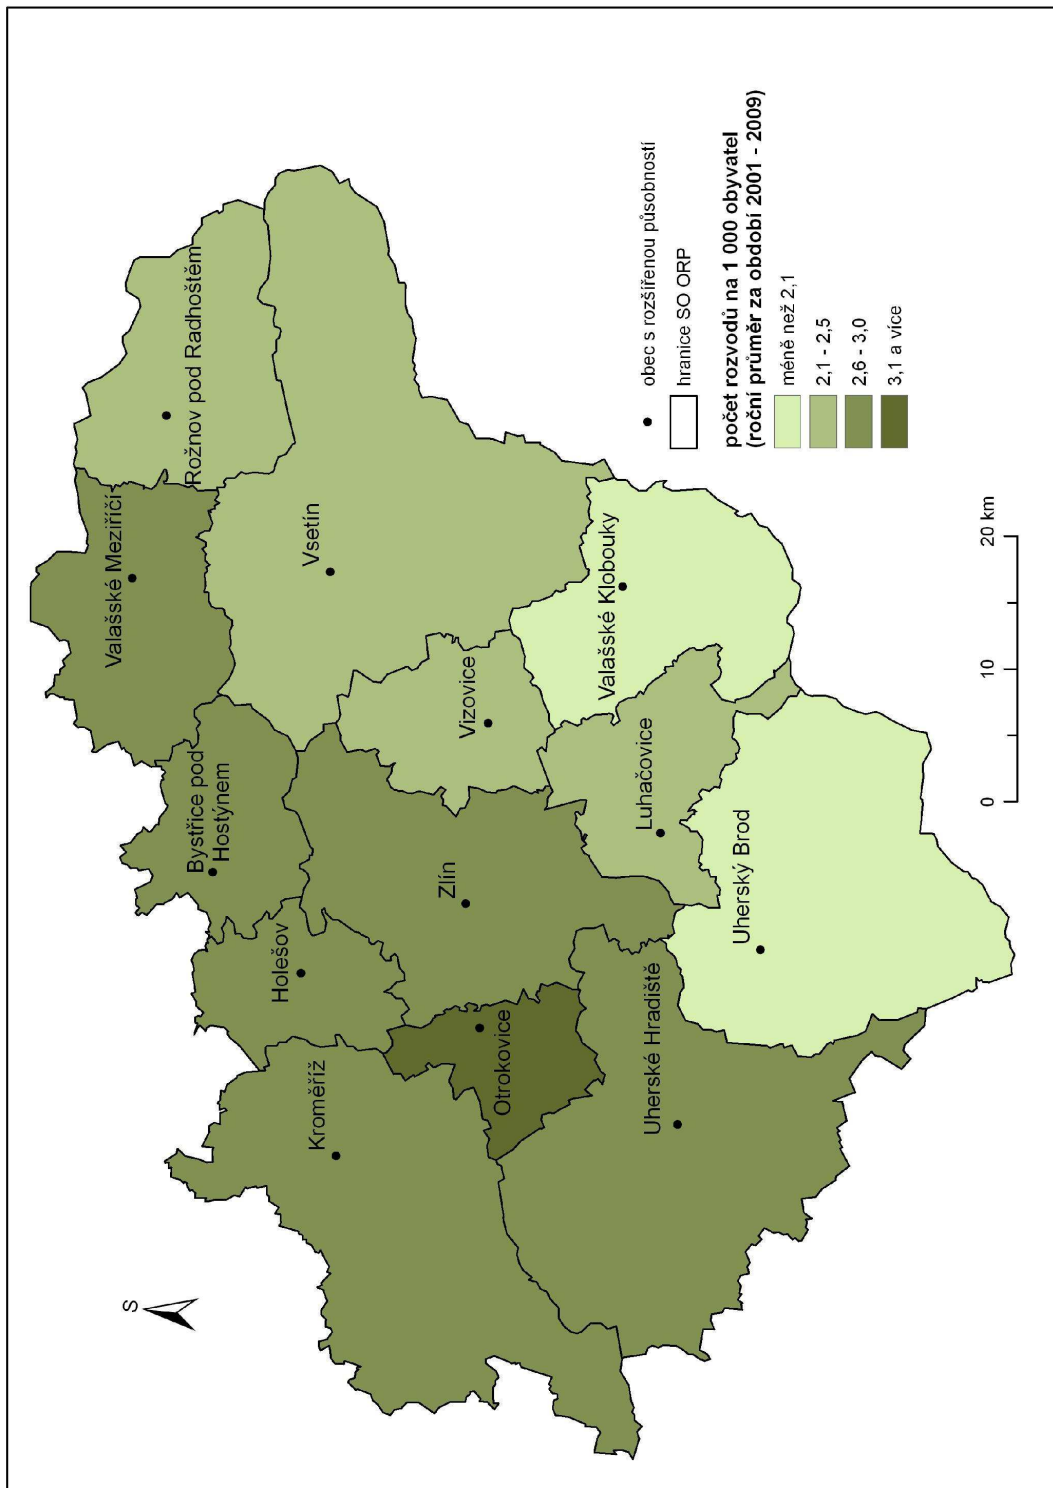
obec s rozšířenou působností

hranice SO ORP

**počet rozvodů na 1 000 obyvatel (roční průměr za období 2001 - 2009)**

méně než 2,1

2,1 - 2,5

2,6 - 3,0

3,1 a více

Rožnov pod Radhoštěm

Valašské Meziříčí

Vsetín

Valašské Klobouky

Vizovice

Bystřice pod Hostýnem

Luhačovice

Zlín

Uherský Brod

Holešov

Otrokovice

Uherské Hradiště

Kroměříž

S

0

10

20 km